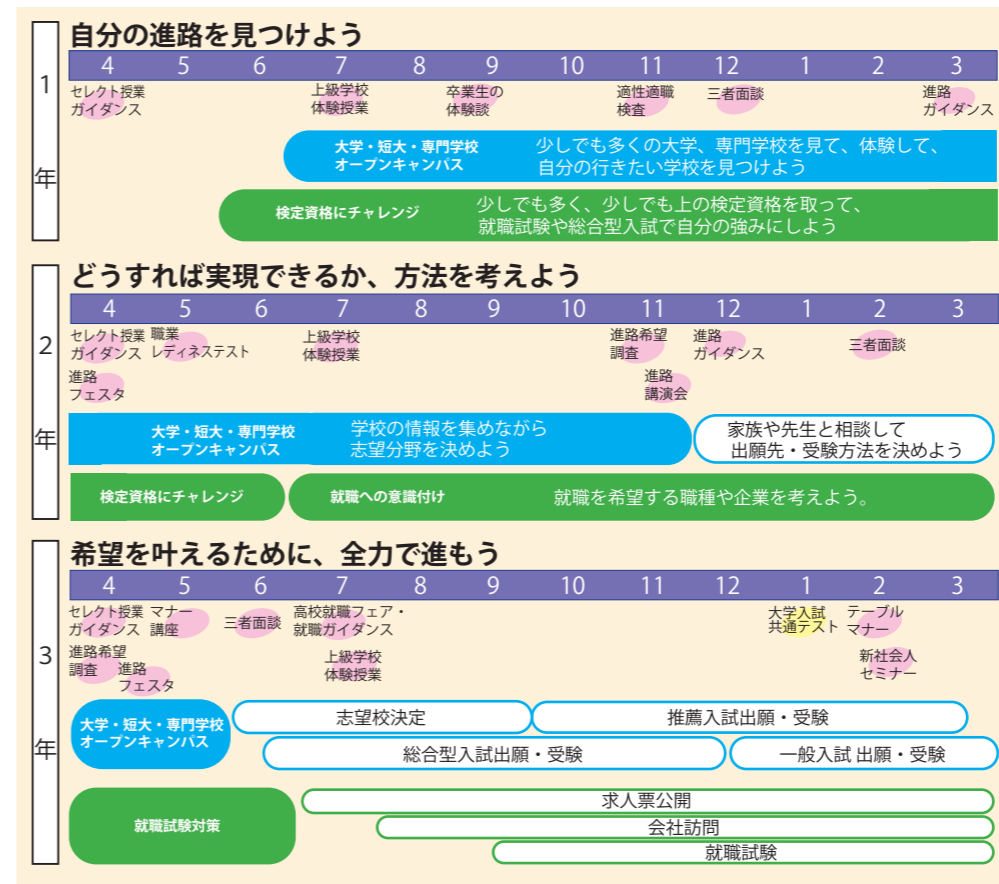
1

年

自分の進路を見つけよう

| 4 | 5 | 6 | 7 | 8 | 9 | 10 | 11 | 12 | 1 | 2 | 3 |
|---|---|---|---|---|---|---|---|---|---|---|---|
| セレクト授業 ガイダンス | | | 上級学校 体験授業 | | 卒業生の 体験談 | | 適性適職 検査 | 三者面談 | | | 進路 ガイダンス |

大学・短大・専門学校 オープンキャンパス
少しでも多くの大学、専門学校を見て、体験して、自分の行きたい学校を見つけよう

検定資格にチャレンジ
少しでも多く、少しでも上の検定資格を取って、就職試験や総合型入試で自分の強みにしよう

2

年

どうすれば実現できるか、方法を考えよう

| 4 | 5 | 6 | 7 | 8 | 9 | 10 | 11 | 12 | 1 | 2 | 3 |
|---|---|---|---|---|---|---|---|---|---|---|---|
| セレクト授業 ガイダンス 進路 フェスタ | 職業 レディネステスト | | 上級学校 体験授業 | | | | 進路希望 調査 進路 講演会 | 進路 ガイダンス | | 三者面談 | |

大学・短大・専門学校 オープンキャンパス
学校の情報を集めながら 志望分野を決めよう

家族や先生と相談して 出願先・受験方法を決めよう

検定資格にチャレンジ

就職への意識付け
就職を希望する職種や企業を考えよう。

3

年

希望を叶えるために、全力で進もう

| 4 | 5 | 6 | 7 | 8 | 9 | 10 | 11 | 12 | 1 | 2 | 3 |
|---|---|---|---|---|---|---|---|---|---|---|---|
| セレクト授業 ガイダンス 進路希望 調査 | マナー 講座 進路 フェスタ | 三者面談 | 高校就職フェア・ 就職ガイダンス 上級学校 体験授業 | | | | | | 大学入試 共通テスト | テーブル マナー 新社会人 セミナー | |

大学・短大・専門学校 オープンキャンパス

志望校決定

推薦入試出願・受験

総合型入試出願・受験

一般入試 出願・受験

就職試験対策

求人票公開

会社訪問

就職試験